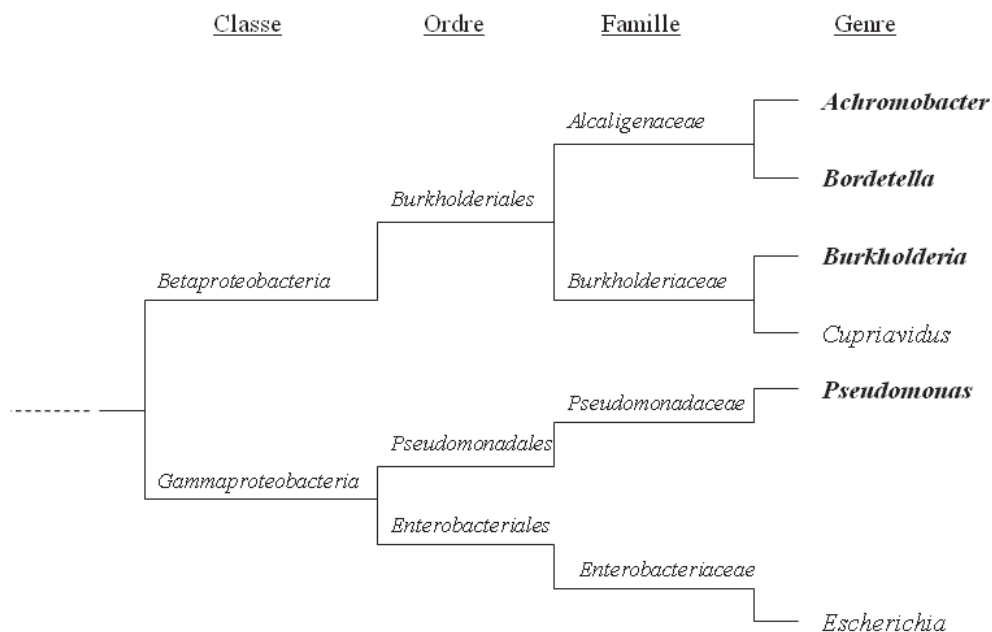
Classe Ordre Famille Genre

Alcaligenaceae

Achromobacter

Bordetella

Burkholderiales

Burkholderia

Betaproteobacteria

Burkholderiaceae

Cupriavidus

Pseudomonas

Pseudomonadaceae

Pseudomonadales

Gammaproteobacteria

Enterobacteriales

Enterobacteriaceae

Escherichia